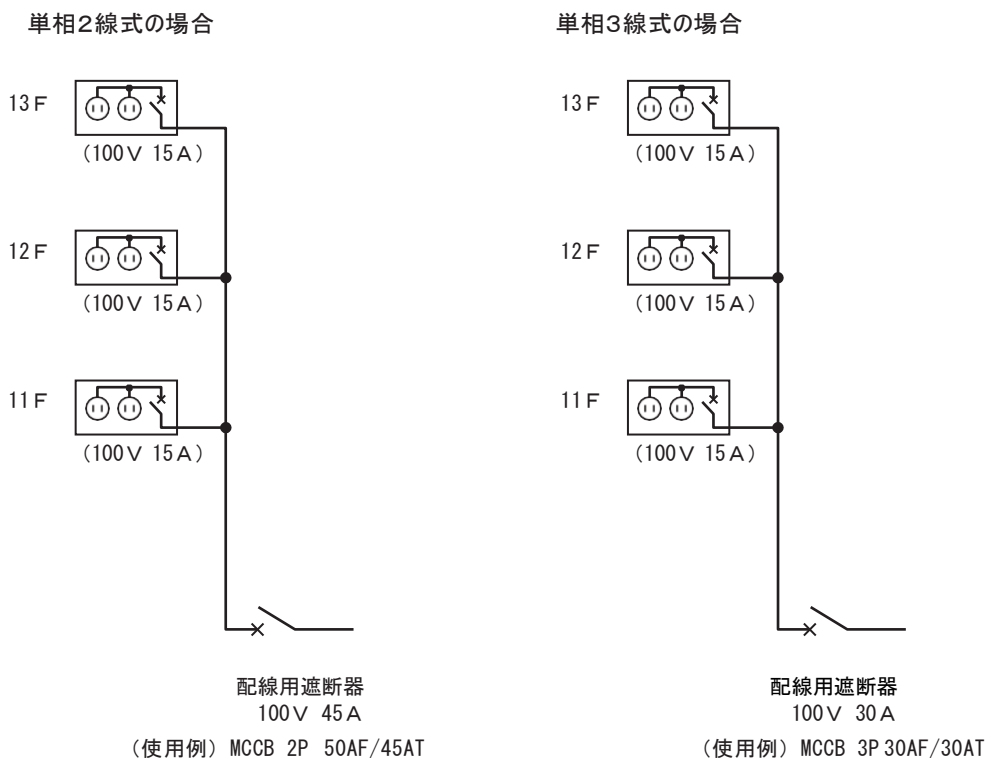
単相2線式の場合

13 F
(100 V 15 A)

12 F
(100 V 15 A)

11 F
(100 V 15 A)

配線用遮断器
100 V 45 A
(使用例) MCCB 2P 50AF/45AT

単相3線式の場合

13 F
(100 V 15 A)

12 F
(100 V 15 A)

11 F
(100 V 15 A)

配線用遮断器
100 V 30 A
(使用例) MCCB 3P 30AF/30AT